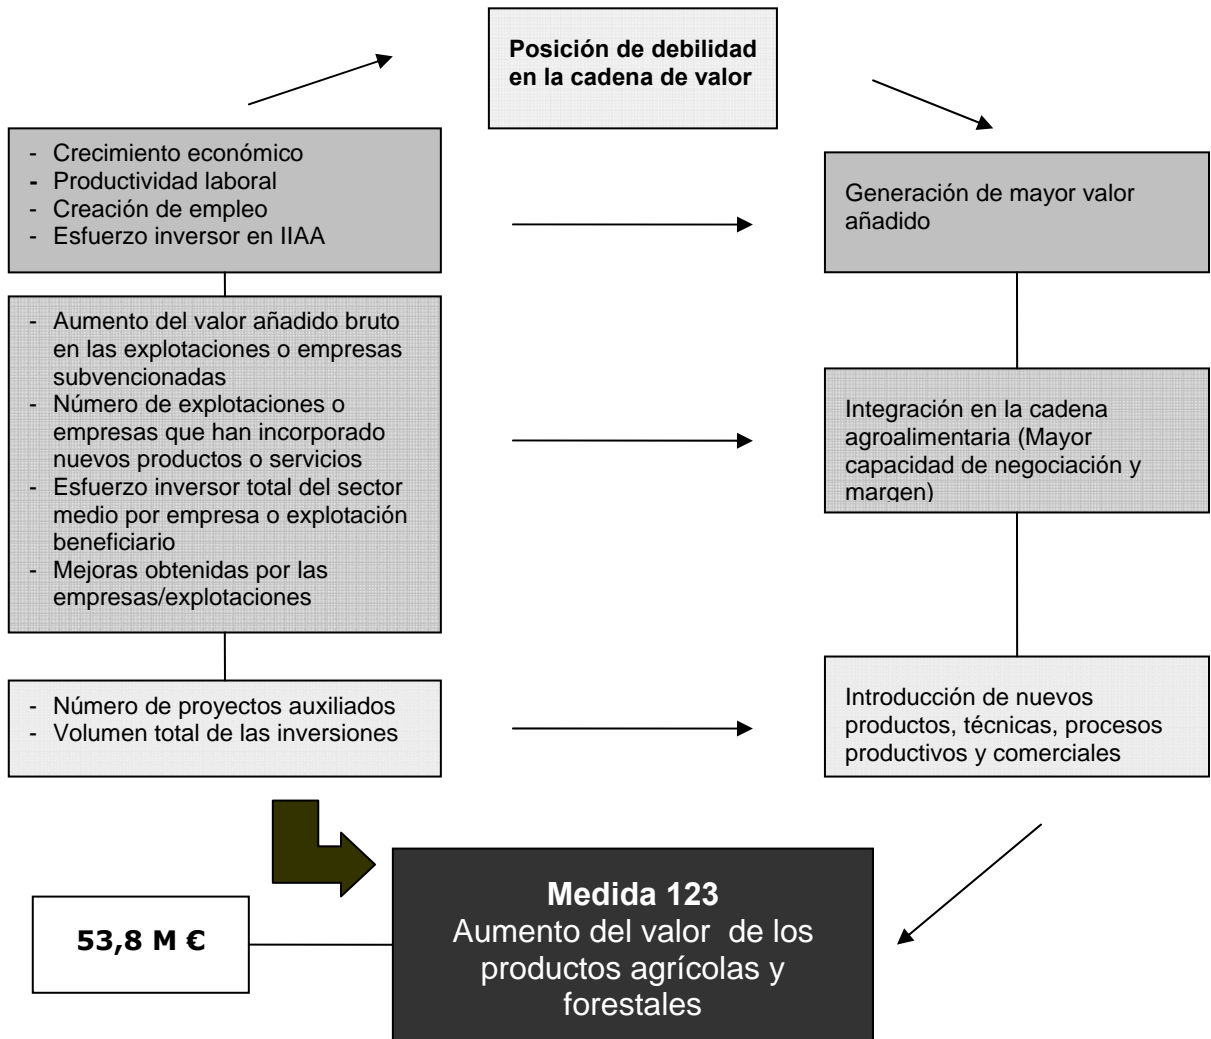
Posición de debilidad en la cadena de valor

- Crecimiento económico
- Productividad laboral
- Creación de empleo
- Esfuerzo inversor en IIAA

Generación de mayor valor añadido

- Aumento del valor añadido bruto en las explotaciones o empresas subvencionadas
- Número de explotaciones o empresas que han incorporado nuevos productos o servicios
- Esfuerzo inversor total del sector medio por empresa o explotación beneficiario
- Mejoras obtenidas por las empresas/explotaciones

Integración en la cadena agroalimentaria (Mayor capacidad de negociación y margen)

- Número de proyectos auxiliados
- Volumen total de las inversiones

Introducción de nuevos productos, técnicas, procesos productivos y comerciales

53,8 M €

Medida 123
Aumento del valor de los productos agrícolas y forestales